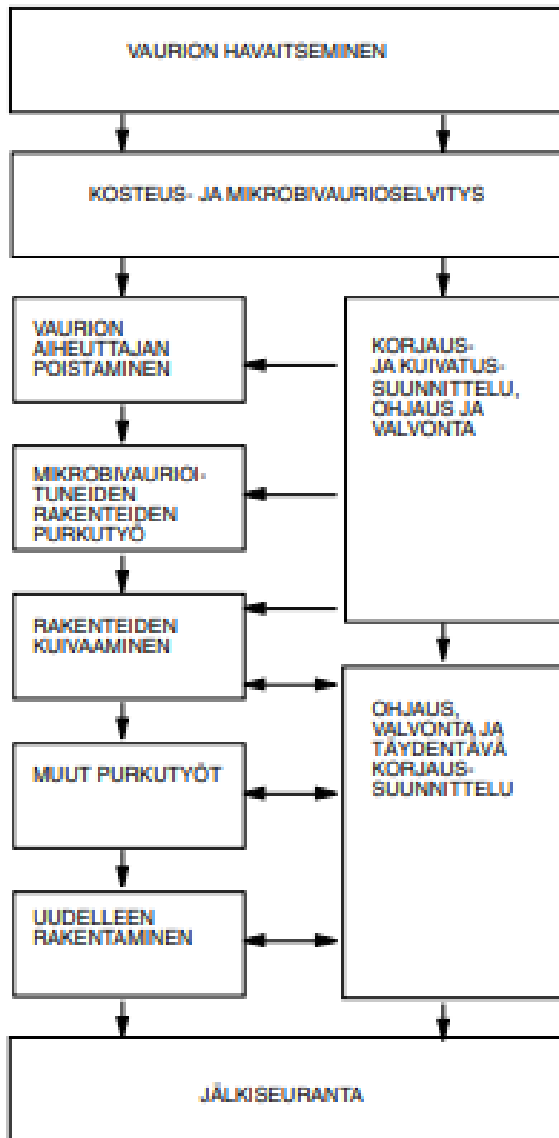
VAURION HAVAITSEMINEN

KOSTEUS- JA MIKROBIVAURIOSELVITYS

VAURION AIHEUTTAJAN POISTAMINEN

KORJAUS- JA KUIVATUS-SUUNNITTELU, OHJAUS JA VALVONTA

MIKROBIVAURIOITUNEIDEN RAKENTEIDEN PURKUTYÖ

RAKENTEIDEN KUIVAAMINEN

OHJAUS, VALVONTA JA TÄYDENTÄVÄ KORJAUS-SUUNNITTELU

MUUT PURKUTYÖT

UUDELLEEN RAKENTAMINEN

JÄLKISEURANTA